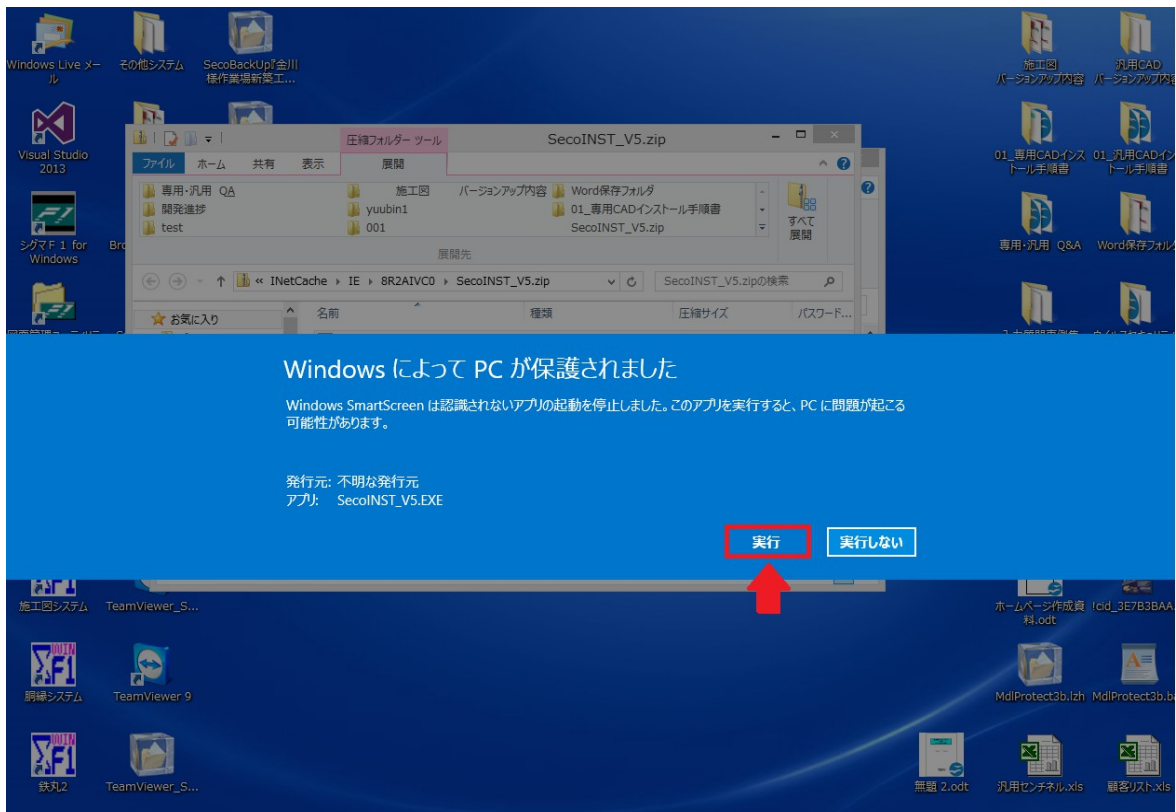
Windows Live メール

その他システム

SecoBackUp『金川様作業場新築工...

施工図バージョンアップ内容

汎用CADバージョンアップ内容

Visual Studio 2013

01_専用CADインストール手順書

01_汎用CADインストール手順書

シグマF 1 for Windows

専用・汎用 Q&A

Word保存フォルダ

圧縮フォルダー ツール

SecoINST_V5.zip

ファイル　ホーム　共有　表示　展開

専用・汎用 QA
開発進捗
test

施工図　バージョンアップ内容
yuubin1
001

Word保存フォルダ
01_専用CADインストール手順書
SecoINST_V5.zip

すべて展開

展開先

« INetCache › IE › 8R2AIVC0 › SecoINST_V5.zip

SecoINST_V5.zipの検索

お気に入り

名前　種類　圧縮サイズ　パスワード...

Windows によって PC が保護されました

Windows SmartScreen は認識されないアプリの起動を停止しました。このアプリを実行すると、PC に問題が起こる可能性があります。

発行元: 不明な発行元
アプリ: SecoINST_V5.EXE

実行

実行しない

施工図システム

TeamViewer_S...

ホームページ作成資料.odt

!cid_3E7B3BAA

胴縁システム

TeamViewer 9

MdlProtect3b.lzh

MdlProtect3b.ba

鉄丸2

TeamViewer_S...

無題 2.odt

汎用センチネル.xls

顧客リスト.xls